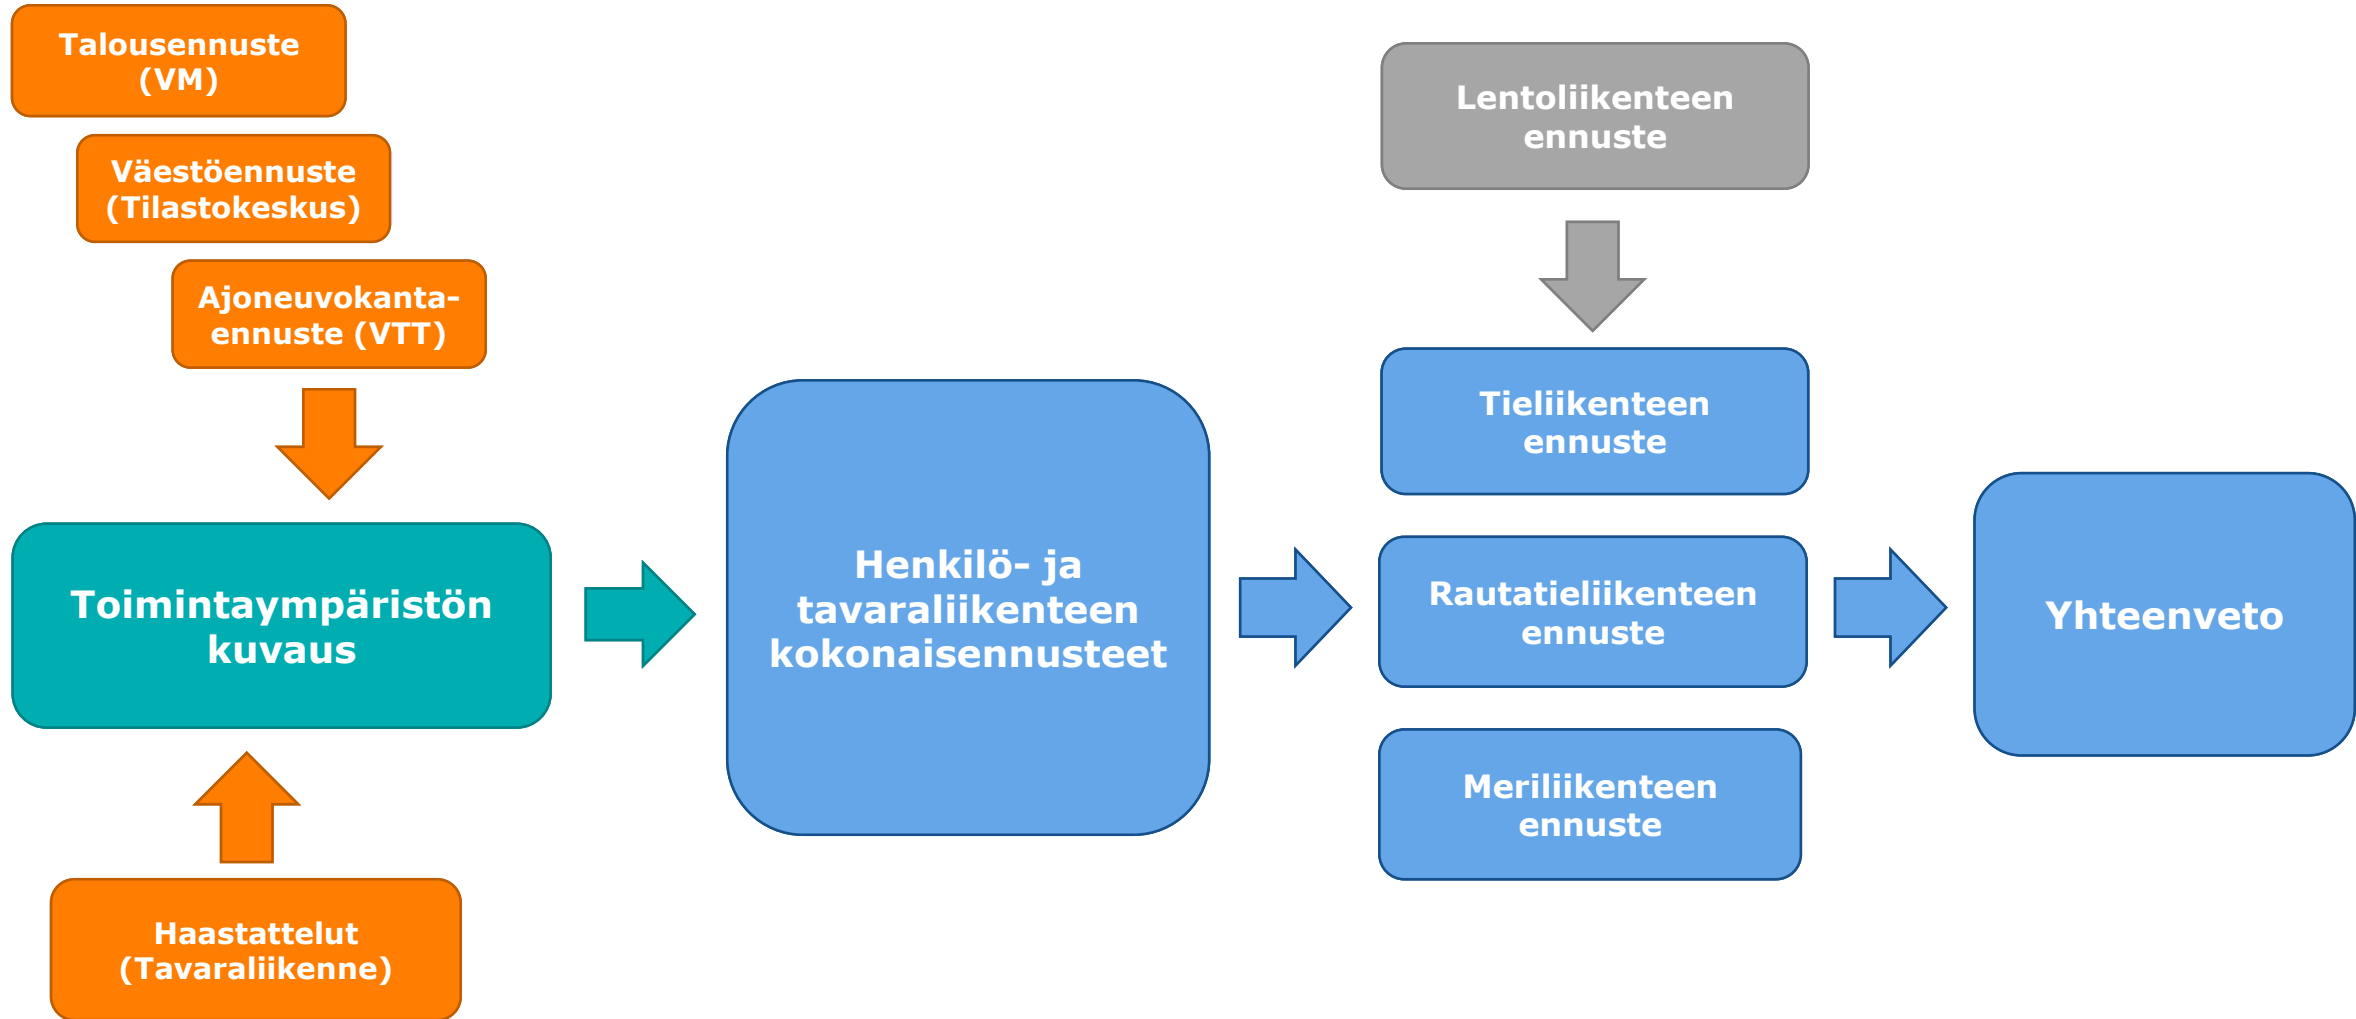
Talousennuste (VM)

Väestöennuste (Tilastokeskus)

Ajoneuvokanta-ennuste (VTT)

Toimintaympäristön kuvaus

Haastattelut (Tavaraliikenne)

Henkilö- ja tavaraliikenteen kokonaisennusteet

Lentoliikenteen ennuste

Tieliikenteen ennuste

Rautatieliikenteen ennuste

Meriliikenteen ennuste

Yhteenveto